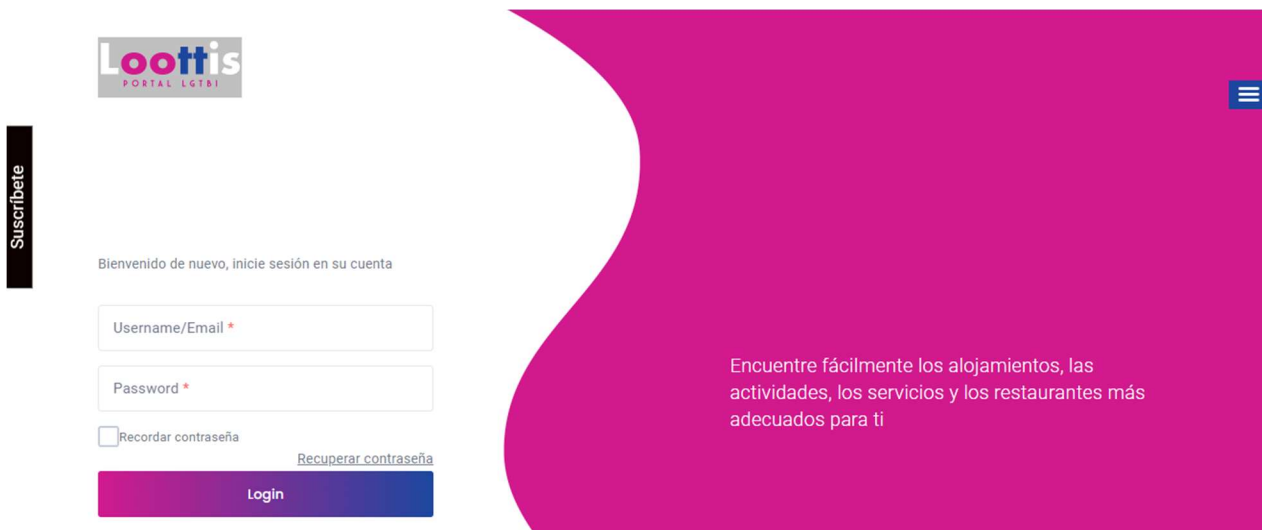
Loottis
PORTAL LGTBI

Suscríbete

Bienvenido de nuevo, inicie sesión en su cuenta

Username/Email *

Password *

Recordar contraseña

Recuperar contraseña

Login

Encuentre fácilmente los alojamientos, las actividades, los servicios y los restaurantes más adecuados para ti